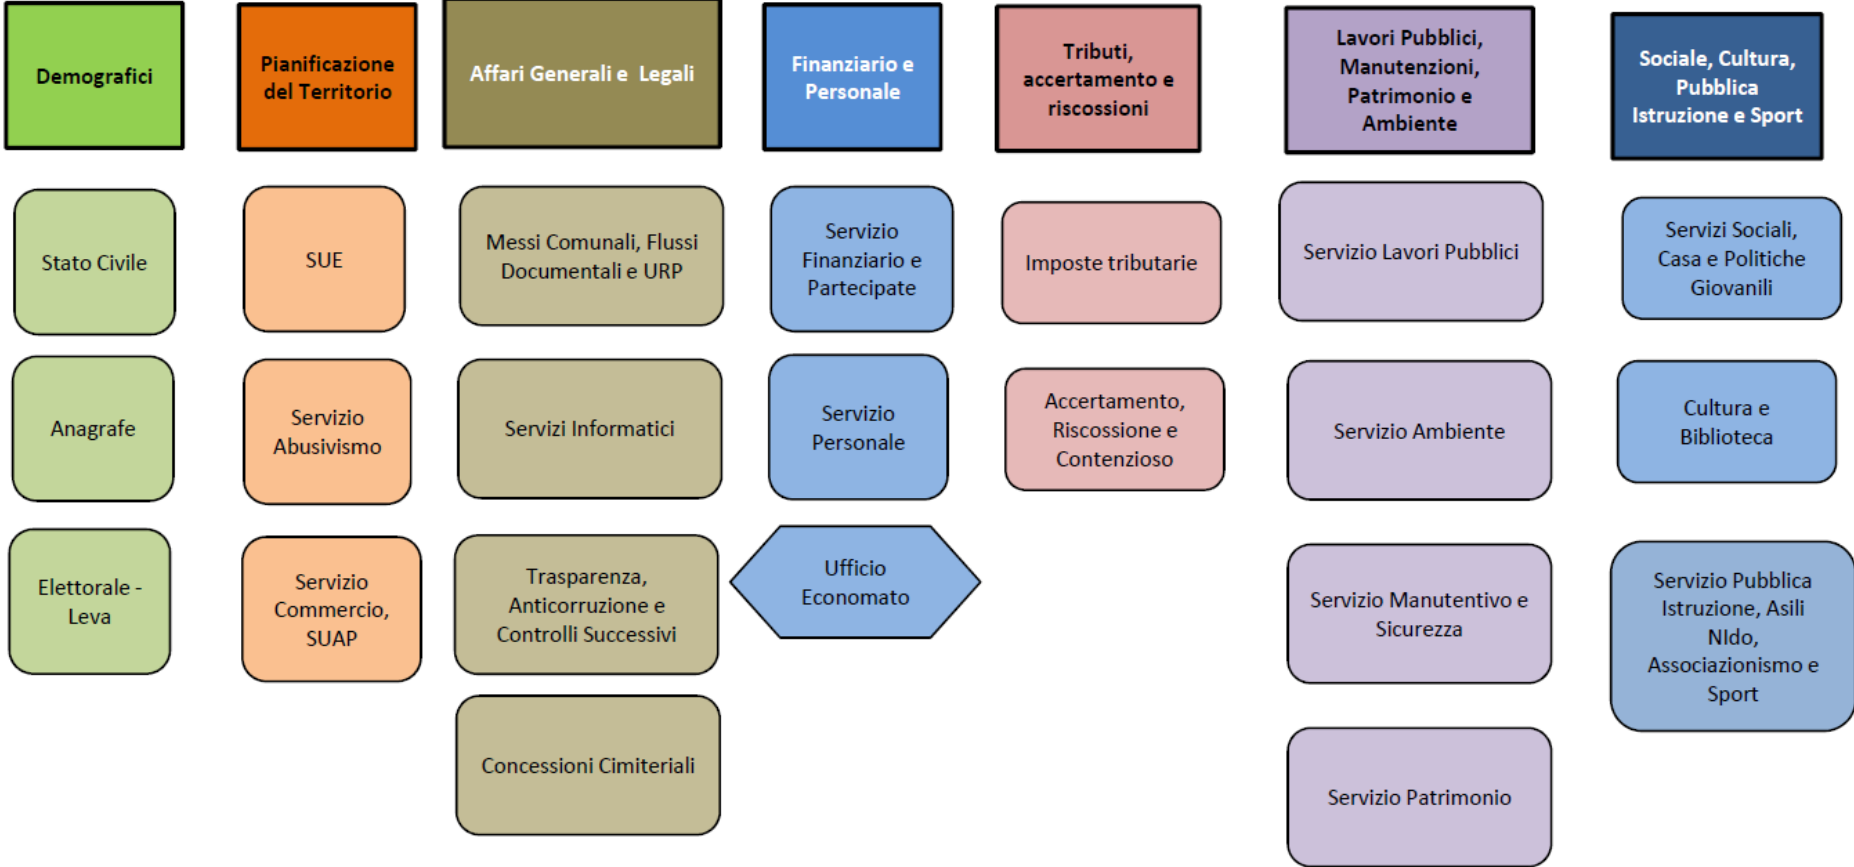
Demografici

Stato Civile

Anagrafe

Elettorale - Leva

Pianificazione del Territorio

SUE

Servizio Abusivismo

Servizio Commercio, SUAP

Affari Generali e Legali

Messi Comunali, Flussi Documentali e URP

Servizi Informatici

Trasparenza, Anticorruzione e Controlli Successivi

Concessioni Cimiteriali

Finanziario e Personale

Servizio Finanziario e Partecipate

Servizio Personale

Ufficio Economato

Tributi, accertamento e riscossioni

Imposte tributarie

Accertamento, Riscossione e Contenzioso

Lavori Pubblici, Manutenzioni, Patrimonio e Ambiente

Servizio Lavori Pubblici

Servizio Ambiente

Servizio Manutentivo e Sicurezza

Servizio Patrimonio

Sociale, Cultura, Pubblica Istruzione e Sport

Servizi Sociali, Casa e Politiche Giovanili

Cultura e Biblioteca

Servizio Pubblica Istruzione, Asili NIdo, Associazionismo e Sport